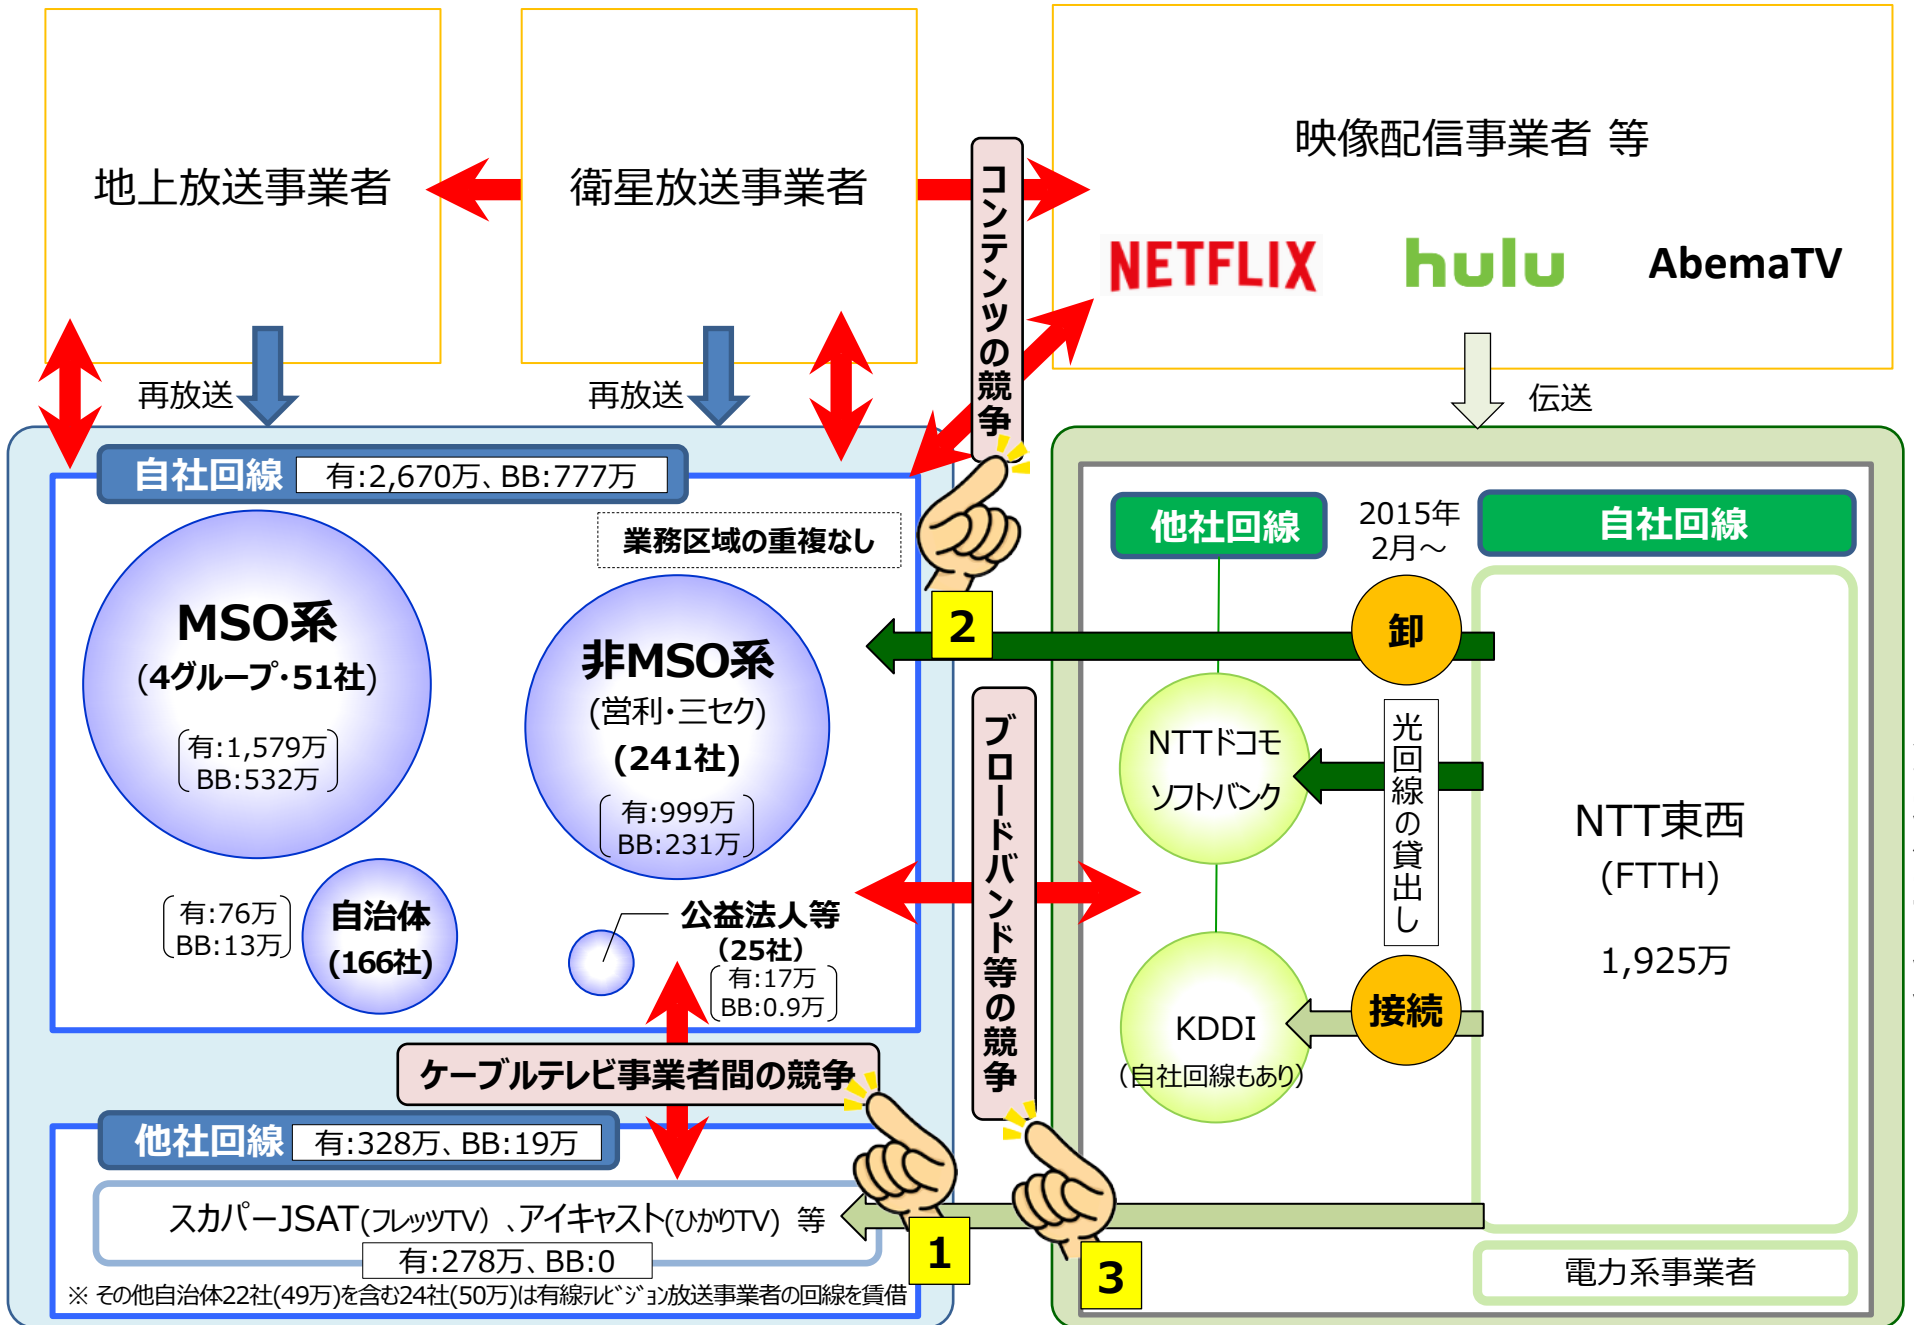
地上放送事業者

衛星放送事業者

映像配信事業者 等

NETFLIX hulu AbemaTV

コンテンツの競争

再放送

再放送

伝送

自社回線 有:2,670万、BB:777万

業務区域の重複なし

MSO系
(4グループ·51社)
有:1,579万
BB:532万

非MSO系
(営利·三セク)
(241社)
有:999万
BB:231万

有:76万
BB:13万

自治体
(166社)

公益法人等
(25社)
有:17万
BB:0.9万

ケーブルテレビ事業者間の競争

他社回線 有:328万、BB:19万

スカパーJSAT(フレッツTV)、アイキャスト(ひかりTV) 等

有:278万、BB:0

※ その他自治体22社(49万)を含む24社(50万)は有線テレビジョン放送事業者の回線を賃借

他社回線

2015年
2月～

自社回線

卸

2

ブロードバンド等の競争

NTTドコモ
ソフトバンク

光回線の貸出し

NTT東西
(FTTH)
1,925万

KDDI
(自社回線もあり)

接続

1

3

電力系事業者